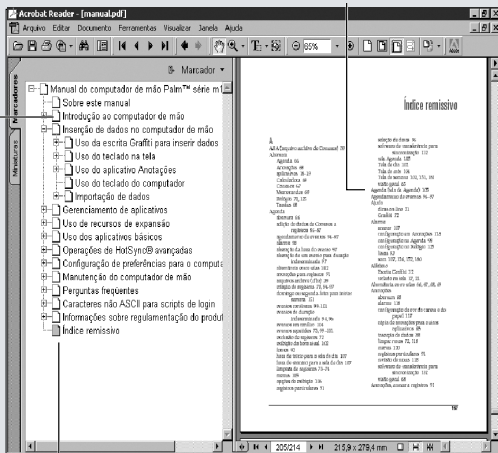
Acrobat Reader - [manual.pdf]

Arquivo Editar Documento Ferramentas Visualizar Janela Ajuda

85%

Marcadores

Miniaturas

Marcador ▾

Manual do computador de mão Palm™ série m1

Sobre este manual

Introdução ao computador de mão

Inserção de dados no computador de mão

Uso da escrita Graffiti para inserir dados

Uso do teclado na tela

Uso do aplicativo Anotações

Uso do teclado do computador

Importação de dados

Gerenciamento de aplicativos

Uso de recursos de expansão

Uso dos aplicativos básicos

Operações de HotSync® avançadas

Configuração de preferências para o compute

Manutenção do computador de mão

Perguntas freqüentes

Caracteres não ASCII para scripts de login

Informações sobre regulamentação do produt

Índice remissivo

Índice remissivo

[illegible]

205/214

215,9 x 279,4 mm